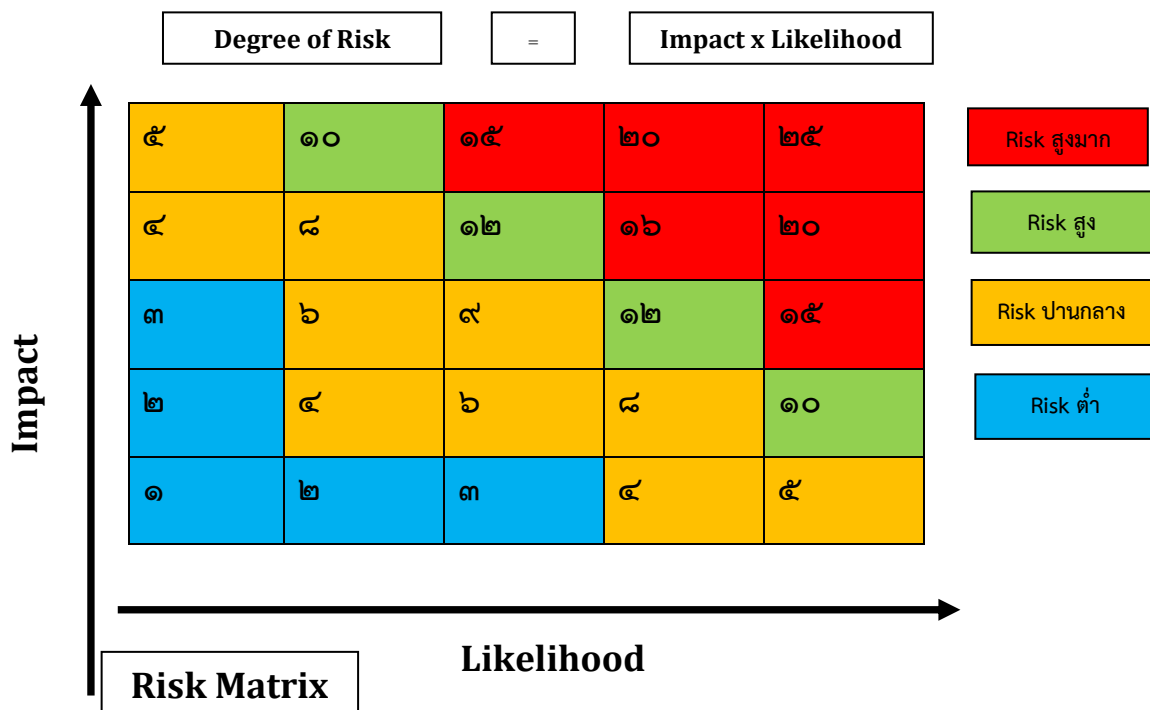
Degree of Risk = Impact x Likelihood

| ๕ | ๑๐ | ๑๕ | ๒๐ | ๒๕ |
|---|---|---|---|---|
| ๔ | ๘ | ๑๒ | ๑๖ | ๒๐ |
| ๓ | ๖ | ๙ | ๑๒ | ๑๕ |
| ๒ | ๔ | ๖ | ๘ | ๑๐ |
| ๑ | ๒ | ๓ | ๔ | ๕ |

Risk สูงมาก

Risk สูง

Risk ปานกลาง

Risk ต่ำ

Impact

Likelihood

Risk Matrix